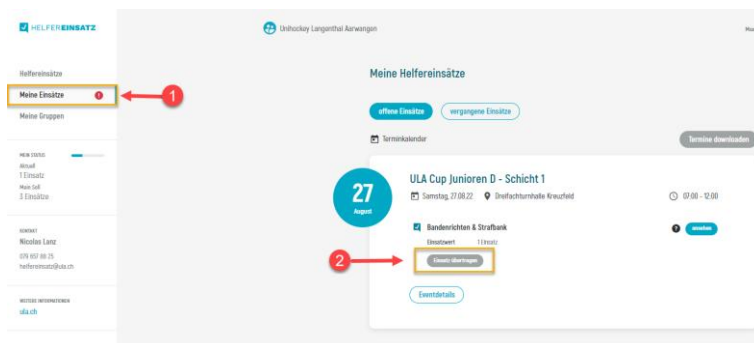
HELFEREINSATZ

Helfereinsätze
Meine Einsätze
Meine Gruppen

MEIN STATUS
Aktuell
1 Einsatz
Mein Soll
3 Einsätze

KONTAKT
Nicolas Lanz
079 657 88 25
helfereinsatz@ula.ch

WEITERE INFORMATIONEN
ula.ch

Unihockey Langenthal Aarwangen

Meine Helfereinsätze

offene Einsätze
vergangene Einsätze

Terminkalender

Termine downloaden

27
August

ULA Cup Junioren D - Schicht 1
Samstag, 27.08.22
Dreifachturnhalle Kreuzfeld
07:00 - 12:00

Bandenrichten & Strafbank
Einsatzwert 1 Einsatz
Einsatz übertragen

Eventdetails

1
2